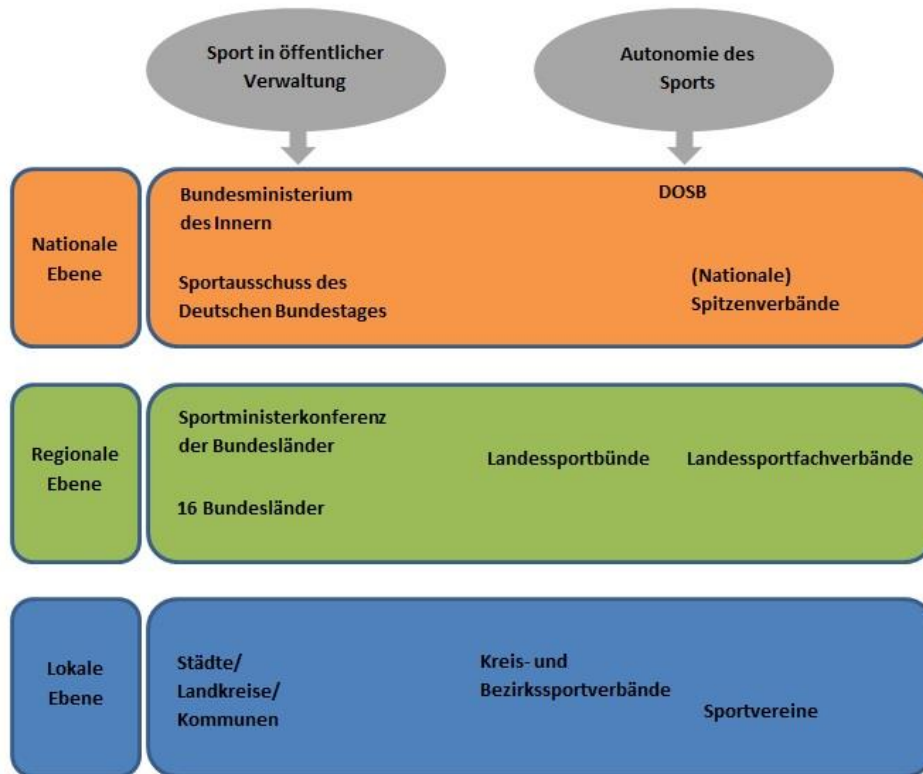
Sport in öffentlicher Verwaltung

Autonomie des Sports

Nationale Ebene

Bundesministerium des Innern

DOSB

Sportausschuss des Deutschen Bundestages

(Nationale) Spitzenverbände

Regionale Ebene

Sportministerkonferenz der Bundesländer

Landessportbünde

Landessportfachverbände

16 Bundesländer

Lokale Ebene

Städte/ Landkreise/ Kommunen

Kreis- und Bezirkssportverbände

Sportvereine